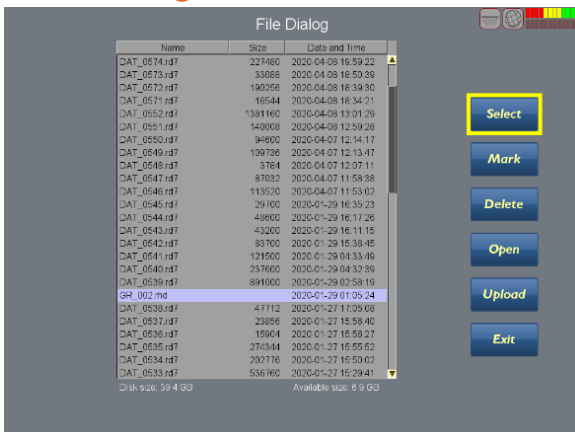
File Dialog

| Name | Size | Date and Time |
|---|---|---|
| DAT_0574.rd7 | 227480 | 2020-04-08 19:59:22 |
| DAT_0573.rd7 | 33088 | 2020-04-08 18:50:39 |
| DAT_0572.rd7 | 190256 | 2020-04-08 18:39:30 |
| DAT_0571.rd7 | 16544 | 2020-04-08 18:34:21 |
| DAT_0552.rd7 | 1381160 | 2020-04-08 13:01:29 |
| DAT_0551.rd7 | 140008 | 2020-04-08 12:59:28 |
| DAT_0550.rd7 | 94600 | 2020-04-07 12:14:17 |
| DAT_0549.rd7 | 139736 | 2020-04-07 12:13:47 |
| DAT_0548.rd7 | 3784 | 2020-04-07 12:07:11 |
| DAT_0547.rd7 | 87032 | 2020-04-07 11:58:38 |
| DAT_0546.rd7 | 113520 | 2020-04-07 11:53:02 |
| DAT_0545.rd7 | 29760 | 2020-01-29 16:35:23 |
| DAT_0544.rd7 | 48600 | 2020-01-29 16:17:26 |
| DAT_0543.rd7 | 43200 | 2020-01-29 16:11:15 |
| DAT_0542.rd7 | 83700 | 2020-01-29 15:38:45 |
| DAT_0541.rd7 | 121500 | 2020-01-29 04:33:49 |
| DAT_0540.rd7 | 237600 | 2020-01-29 04:32:39 |
| DAT_0539.rd7 | 891000 | 2020-01-29 02:58:19 |
| GR_002.rhd | | 2020-01-29 01:05:24 |
| DAT_0538.rd7 | 47712 | 2020-01-27 17:05:08 |
| DAT_0537.rd7 | 23856 | 2020-01-27 15:58:40 |
| DAT_0536.rd7 | 15904 | 2020-01-27 15:58:27 |
| DAT_0535.rd7 | 274344 | 2020-01-27 15:55:52 |
| DAT_0534.rd7 | 202776 | 2020-01-27 15:50:02 |
| DAT_0533.rd7 | 536760 | 2020-01-27 15:29:41 |

Disk size: 39.4 GB
Available size: 6.9 GB

Select
Mark
Delete
Open
Upload
Exit